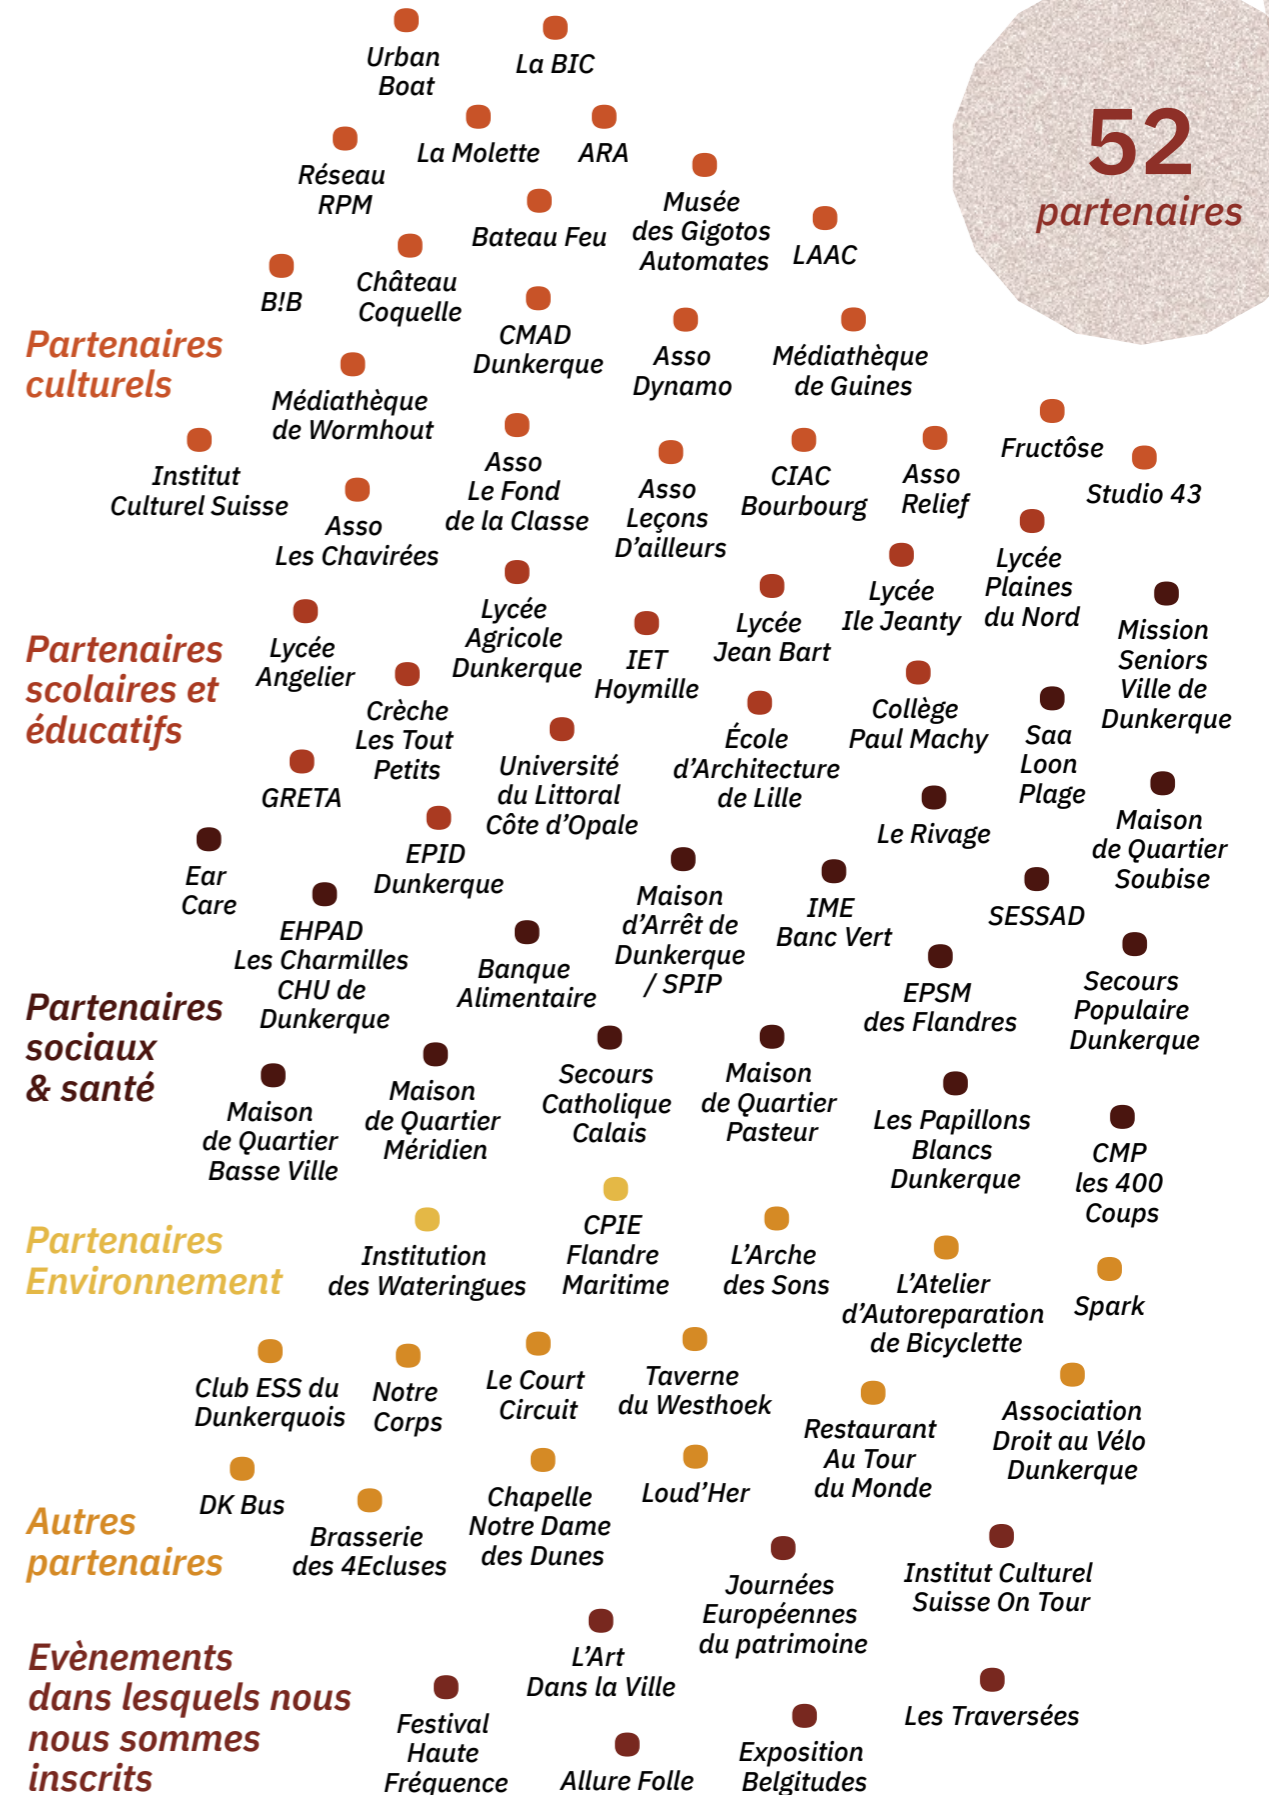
52
partenaires

Urban Boat
La BIC
Réseau RPM
La Molette
ARA
Musée des Gigotos Automates
Bateau Feu
LAAC
B!B
Château Coquelle
CMAD Dunkerque
Asso Dynamo
Médiathèque de Guines

Partenaires culturels

Médiathèque de Wormhout
Institut Culturel Suisse
Asso Les Chavirées
Asso Le Fond de la Classe
Asso Leçons D'ailleurs
CIAC Bourbourg
Asso Relief
Fructôse
Studio 43

Partenaires scolaires et éducatifs

Lycée Angelier
Lycée Agricole Dunkerque
IET Hoymille
Lycée Jean Bart
Lycée Ile Jeanty
Lycée Plaines du Nord
Mission Seniors Ville de Dunkerque
Crèche Les Tout Petits
Université du Littoral Côte d'Opale
École d'Architecture de Lille
Collège Paul Machy
Saa Loon Plage
GRETA
Le Rivage
Maison de Quartier Soubise
Ear Care
EPID Dunkerque
Maison d'Arrêt de Dunkerque / SPIP
IME Banc Vert
SESSAD
EHPAD Les Charmilles CHU de Dunkerque
Banque Alimentaire
EPSM des Flandres
Secours Populaire Dunkerque

Partenaires sociaux & santé

Maison de Quartier Basse Ville
Maison de Quartier Méridien
Secours Catholique Calais
Maison de Quartier Pasteur
Les Papillons Blancs Dunkerque
CMP les 400 Coups

Partenaires Environnement

Institution des Wateringues
CPIE Flandre Maritime
L'Arche des Sons
L'Atelier d'Autoreparation de Bicyclette
Spark
Club ESS du Dunkerquois
Notre Corps
Le Court Circuit
Taverne du Westhoek
Restaurant Au Tour du Monde
Association Droit au Vélo Dunkerque
DK Bus
Brasserie des 4Ecluses
Chapelle Notre Dame des Dunes
Loud'Her

Autres partenaires

Journées Européennes du patrimoine
Institut Culturel Suisse On Tour

Evènements dans lesquels nous nous sommes inscrits

L'Art Dans la Ville
Festival Haute Fréquence
Allure Folle
Exposition Belgitudes
Les Traversées